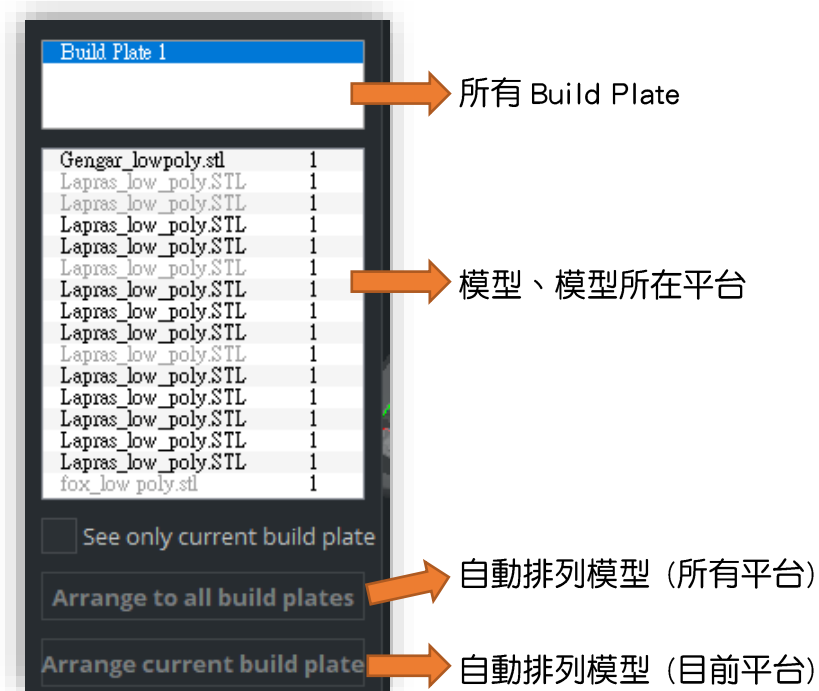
Build Plate 1

所有 Build Plate

| | |
|---|---|
| Gengar_lowpoly.stl | 1 |
| Lapras_low_poly.STL | 1 |
| Lapras_low_poly.STL | 1 |
| Lapras_low_poly.STL | 1 |
| Lapras_low_poly.STL | 1 |
| Lapras_low_poly.STL | 1 |
| Lapras_low_poly.STL | 1 |
| Lapras_low_poly.STL | 1 |
| Lapras_low_poly.STL | 1 |
| Lapras_low_poly.STL | 1 |
| Lapras_low_poly.STL | 1 |
| Lapras_low_poly.STL | 1 |
| Lapras_low_poly.STL | 1 |
| Lapras_low_poly.STL | 1 |
| Lapras_low_poly.STL | 1 |
| fox_low poly.stl | 1 |

模型、模型所在平台

See only current build plate

Arrange to all build plates

自動排列模型（所有平台）

Arrange current build plate

自動排列模型（目前平台）